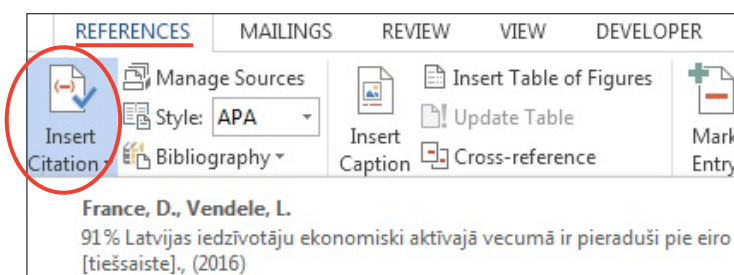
REFERENCES MAILINGS REVIEW VIEW DEVELOPER

Insert Citation

Manage Sources

Style: APA

Bibliography

Insert Caption

Insert Table of Figures

Update Table

Cross-reference

Mark Entry

France, D., Vendele, L.

91% Latvijas iedzīvotāju ekonomiski aktīvajā vecumā ir pieraduši pie eiro [tiešsaiste]., (2016)